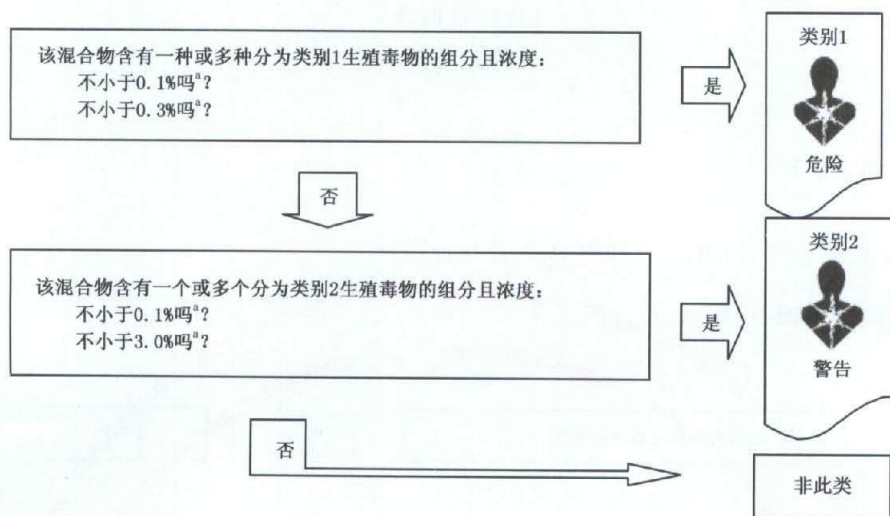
该混合物含有一种或多种分为类别1生殖毒物的组分且浓度：
不小于0.1%吗$^{a}$？
不小于0.3%吗$^{a}$？

是

类别1

危险

否

该混合物含有一个或多个分为类别2生殖毒物的组分且浓度：
不小于0.1%吗$^{a}$？
不小于3.0%吗$^{a}$？

是

类别2

警告

否

非此类